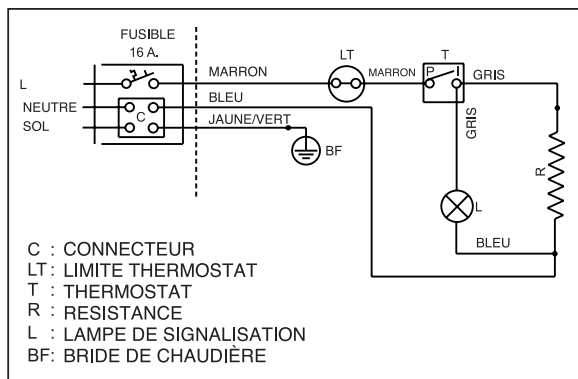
FUSIBLE
16 A.

L
NEUTRE
SOL
C
MARRON
BLEU
JAUNE/VERT
BF
LT
MARRON
T
P
I
GRIS
GRIS
R
L
BLEU

C : CONNECTEUR
LT: LIMITE THERMOSTAT
T : THERMOSTAT
R : RESISTANCE
L : LAMPE DE SIGNALISATION
BF: BRIDE DE CHAUDIÈRE